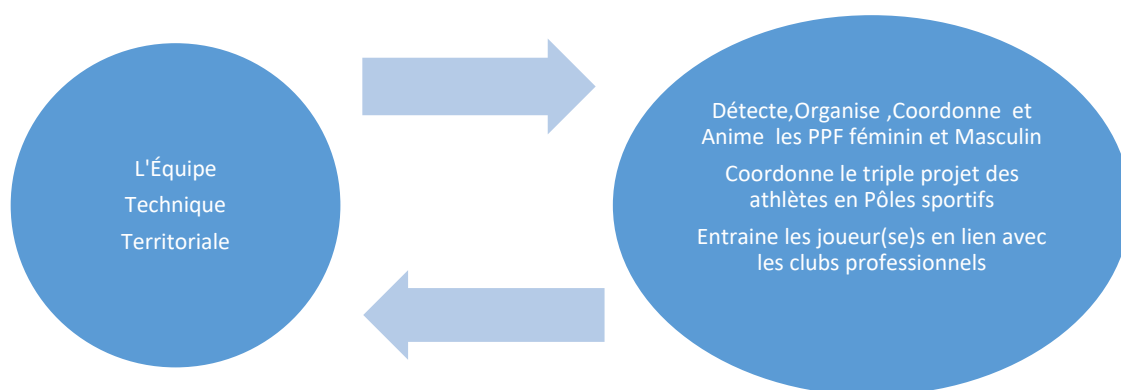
L'Équipe
Technique
Territoriale

Détecte,Organise ,Coordonne et Anime les PPF féminin et Masculin

Coordonne le triple projet des athlètes en Pôles sportifs

Entraine les joueur(se)s en lien avec les clubs professionnels